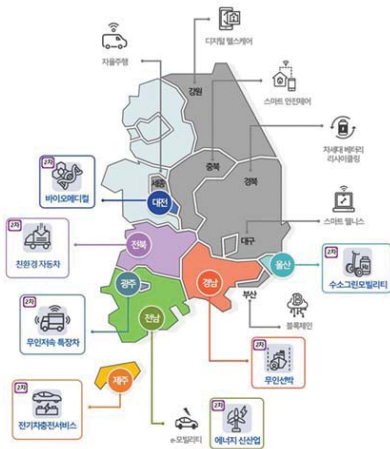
디지털 헬스케어

자율주행

강원

스마트 안전제어

차세대 배터리 리사이클링

충북

경북

2차
바이오메디컬

세종

대전

스마트 웰니스

2차
친환경 자동차

전북

대구

2차
수소그린모빌리티

울산

광주

경남

부산

2차
무인저속 특장차

전남

블록체인

제주

2차
무인선박

2차
전기차충전서비스

e-모빌리티

2차
에너지 신산업